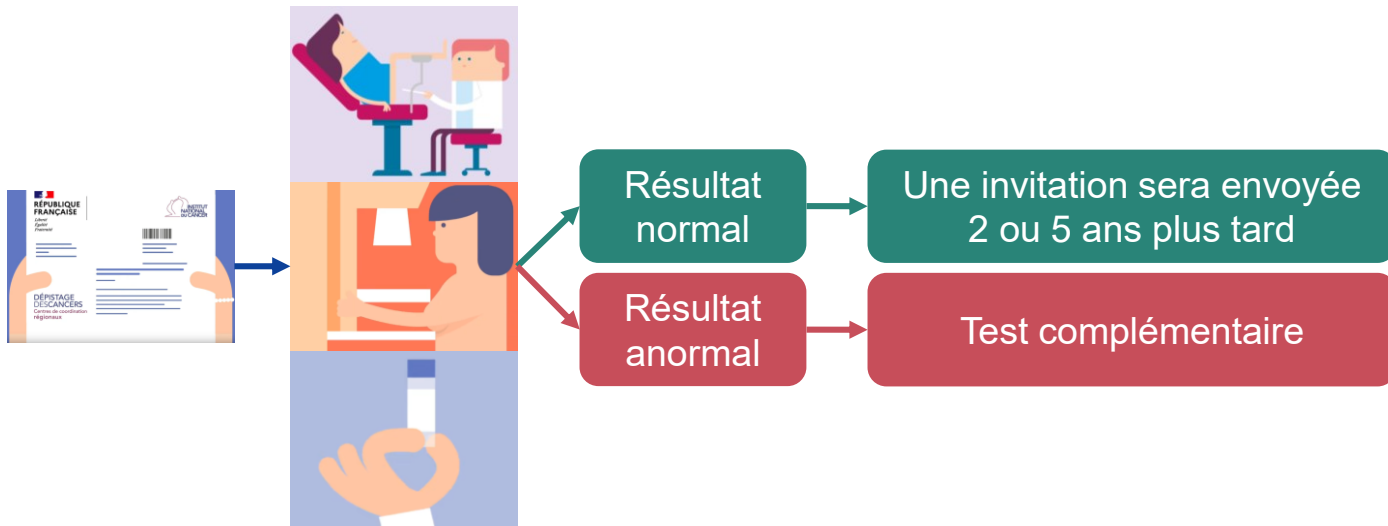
RÉPUBLIQUE FRANÇAISE
Liberté
Égalité
Fraternité

INSTITUT NATIONAL DU CANCER

DÉPISTAGE DES CANCERS
Centres de coordination régionaux

Résultat normal

Une invitation sera envoyée 2 ou 5 ans plus tard

Résultat anormal

Test complémentaire